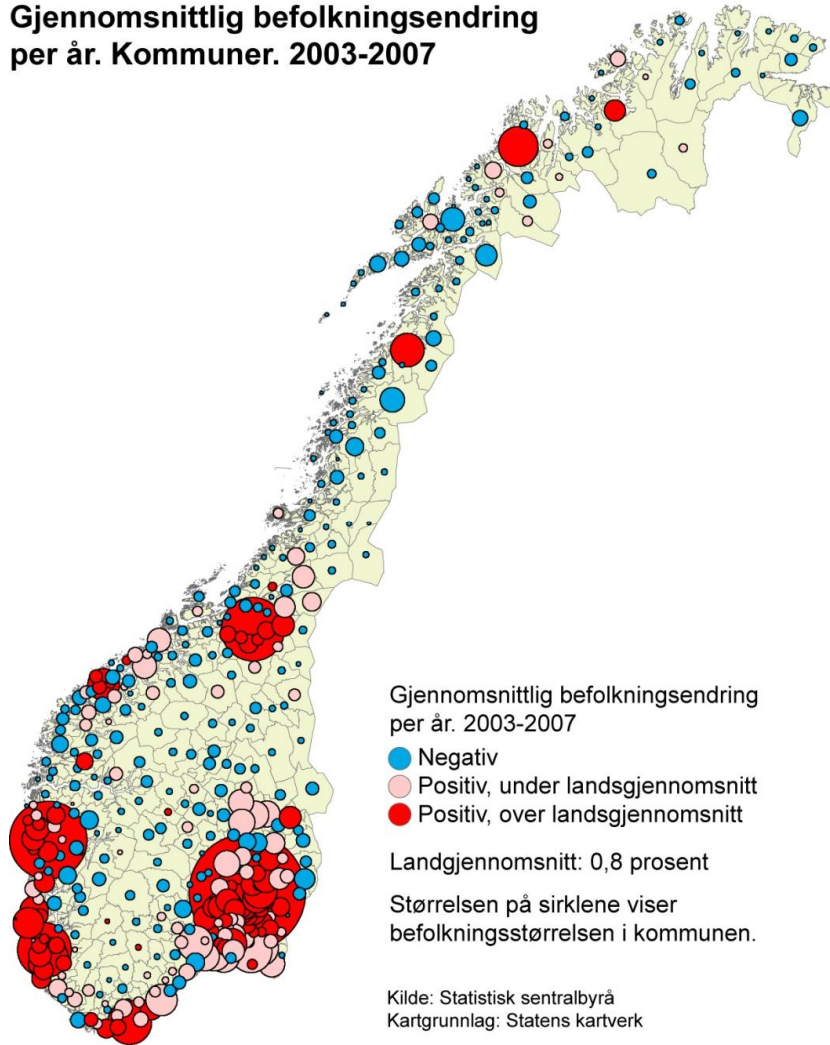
Gjennomsnittlig befolkningsendring per år. Kommuner. 2003-2007

Gjennomsnittlig befolkningsendring per år. 2003-2007

Negativ

Positiv, under landsgjennomsnitt

Positiv, over landsgjennomsnitt

Landgjennomsnitt: 0,8 prosent

Størrelsen på sirklene viser befolkningsstørrelsen i kommunen.

Kilde: Statistisk sentralbyrå
Kartgrunnlag: Statens kartverk